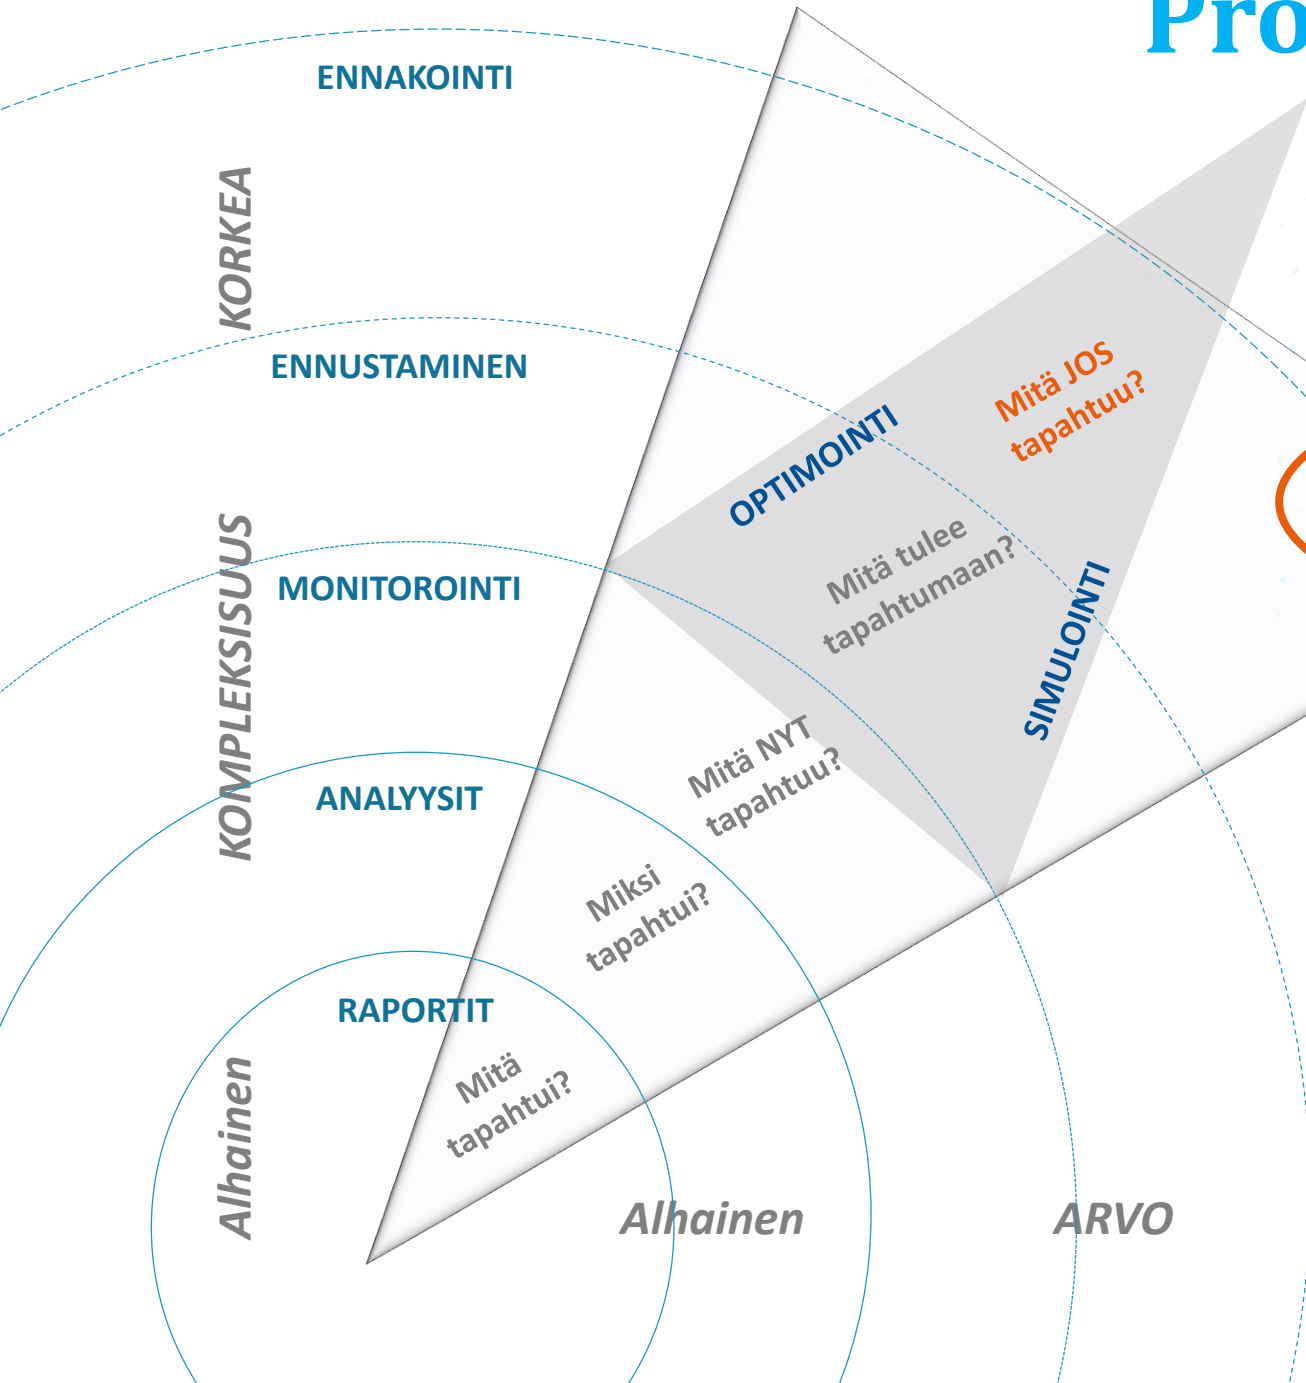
Pro

ENNAKOINTI

KORKEA

ENNUSTAMINEN

Mitä JOS tapahtuu?

OPTIMOINTI

Mitä tulee tapahtumaan?

KOMPLEKSISUUS

MONITOROINTI

SIMULOINTI

Mitä NYT tapahtuu?

ANALYYSIT

Miksi tapahtui?

RAPORTIT

Mitä tapahtui?

Alhainen

Alhainen

ARVO